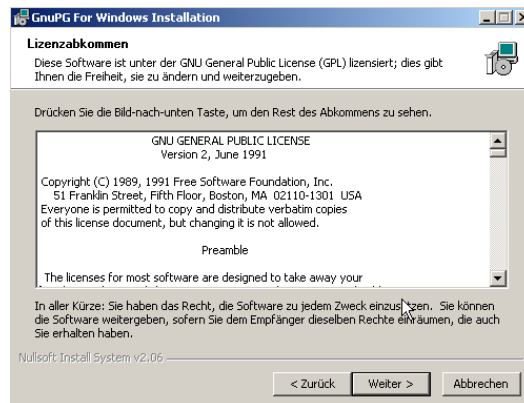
GnuPG For Windows Installation

Lizenzabkommen

Diese Software ist unter der GNU General Public License (GPL) lizensiert; dies gibt Ihnen die Freiheit, sie zu ändern und weiterzugeben.

Drücken Sie die Bild-nach-unten Taste, um den Rest des Abkommens zu sehen.

GNU GENERAL PUBLIC LICENSE
Version 2, June 1991

Copyright (C) 1989, 1991 Free Software Foundation, Inc.
51 Franklin Street, Fifth Floor, Boston, MA 02110-1301 USA
Everyone is permitted to copy and distribute verbatim copies of this license document, but changing it is not allowed.

Preamble

The licenses for most software are designed to take away your

In aller Kürze: Sie haben das Recht, die Software zu jedem Zweck einzusetzen. Sie können die Software weitergeben, sofern Sie dem Empfänger dieselben Rechte einräumen, die auch Sie erhalten haben.

Nullsoft Install System v2.06

< Zurück Weiter > Abbrechen